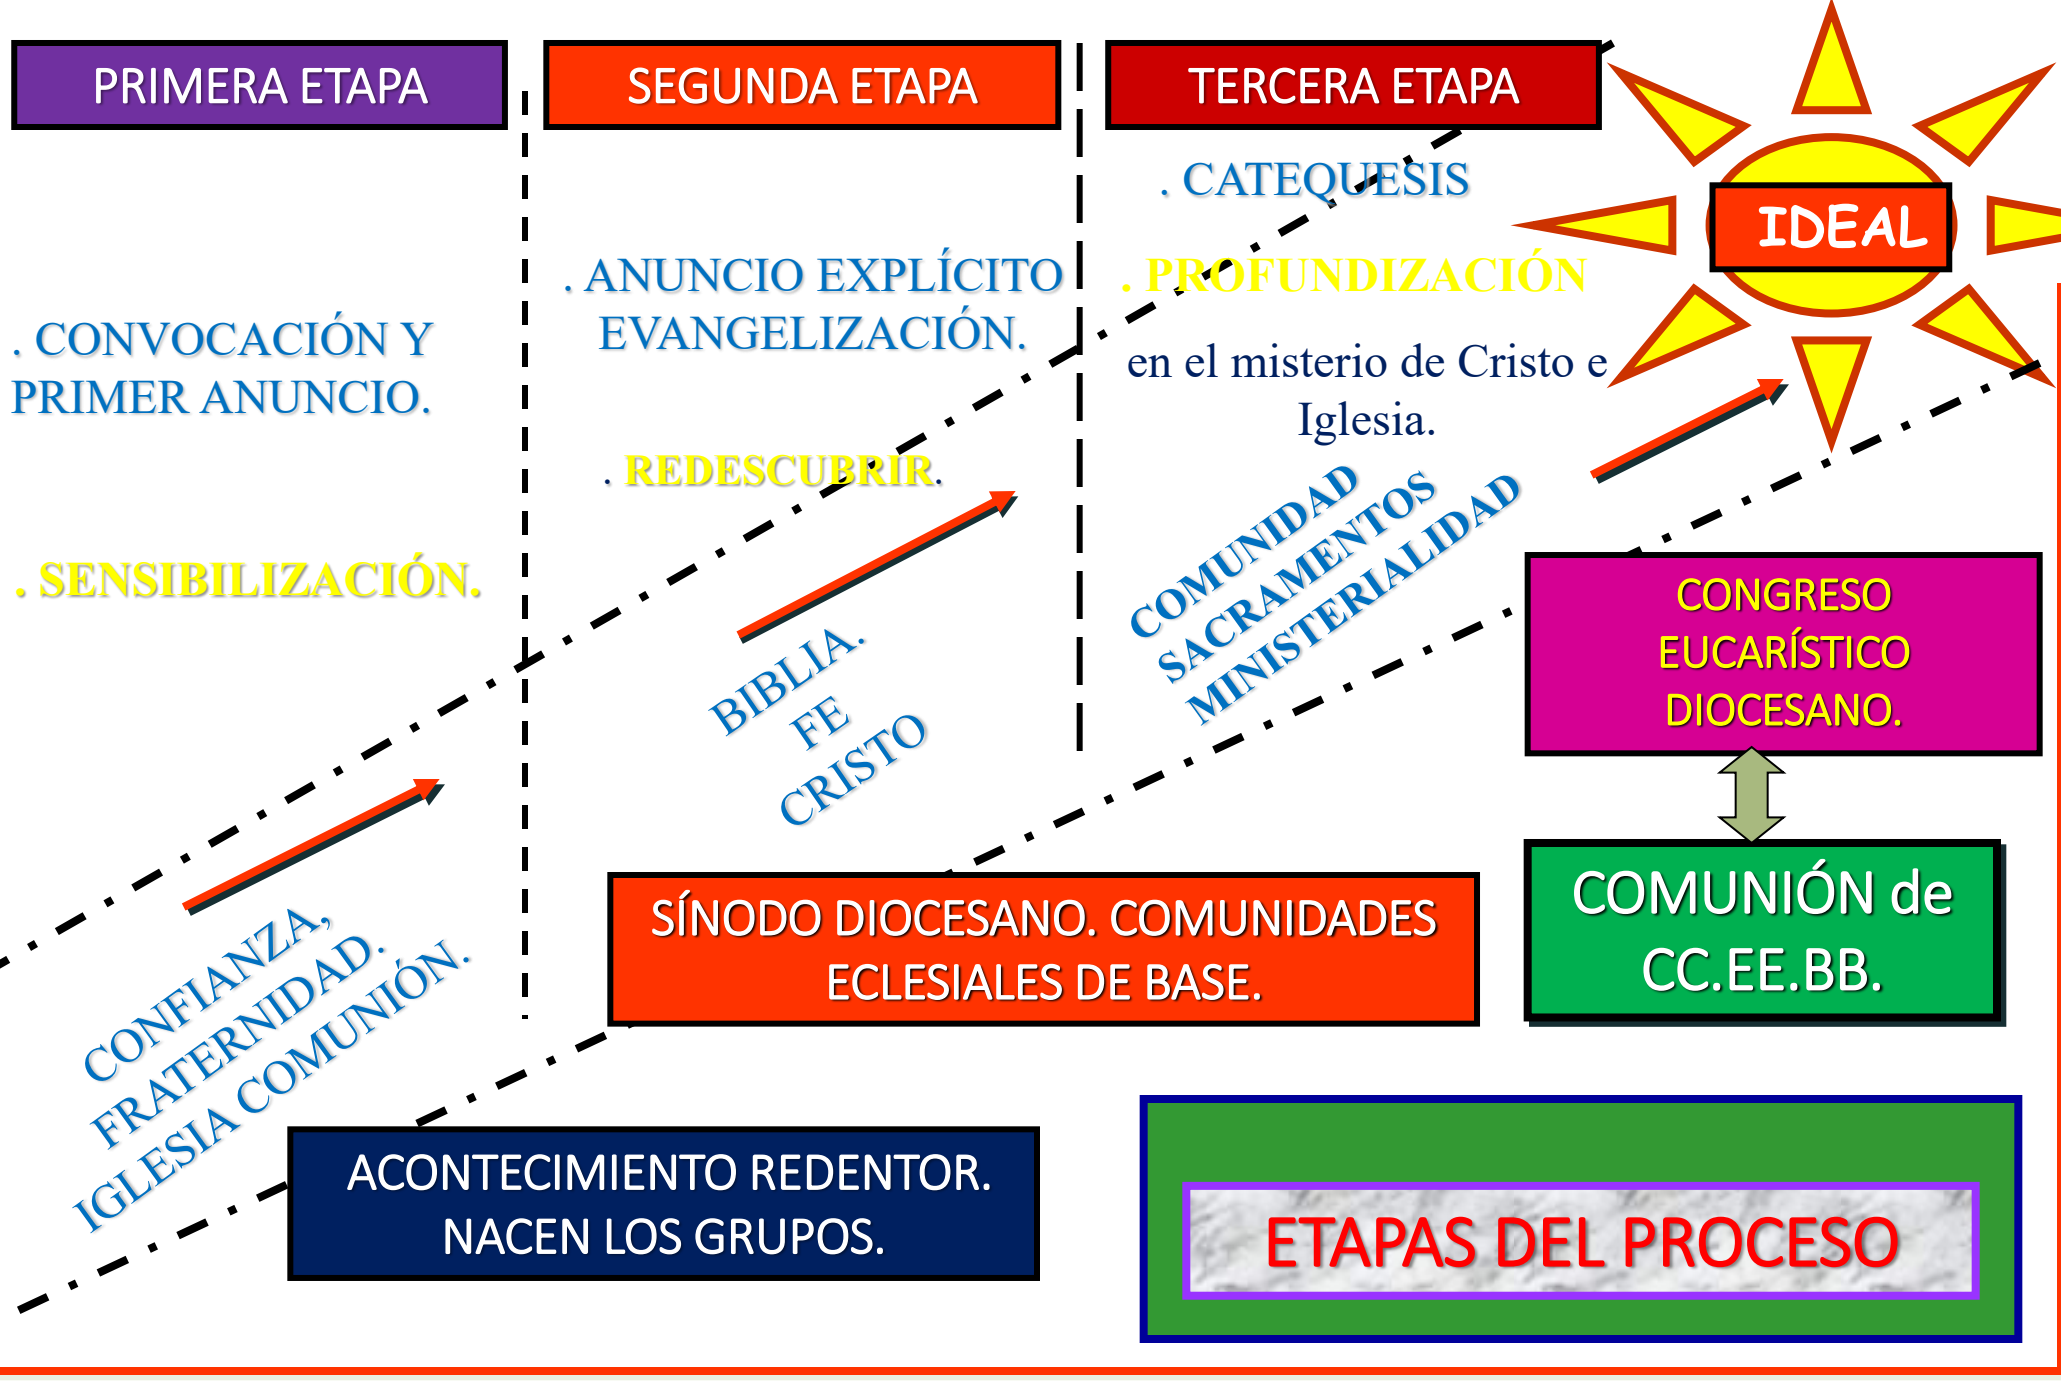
PRIMERA ETAPA

SEGUNDA ETAPA

TERCERA ETAPA

IDEAL

. CONVOCACIÓN Y PRIMER ANUNCIO.

. SENSIBILIZACIÓN.

CONFIANZA, FRATERNIDAD. IGLESIA COMUNIÓN.

. ANUNCIO EXPLÍCITO EVANGELIZACIÓN.

. REDESCUBRIR.

BIBLIA. FE CRISTO

. CATEQUESIS

. PROFUNDIZACIÓN

en el misterio de Cristo e Iglesia.

COMUNIDAD SACRAMENTOS MINISTERIALIDAD

CONGRESO EUCARÍSTICO DIOCESANO.

COMUNIÓN de CC.EE.BB.

SÍNODO DIOCESANO. COMUNIDADES ECLESIALES DE BASE.

ACONTECIMIENTO REDENTOR. NACEN LOS GRUPOS.

ETAPAS DEL PROCESO